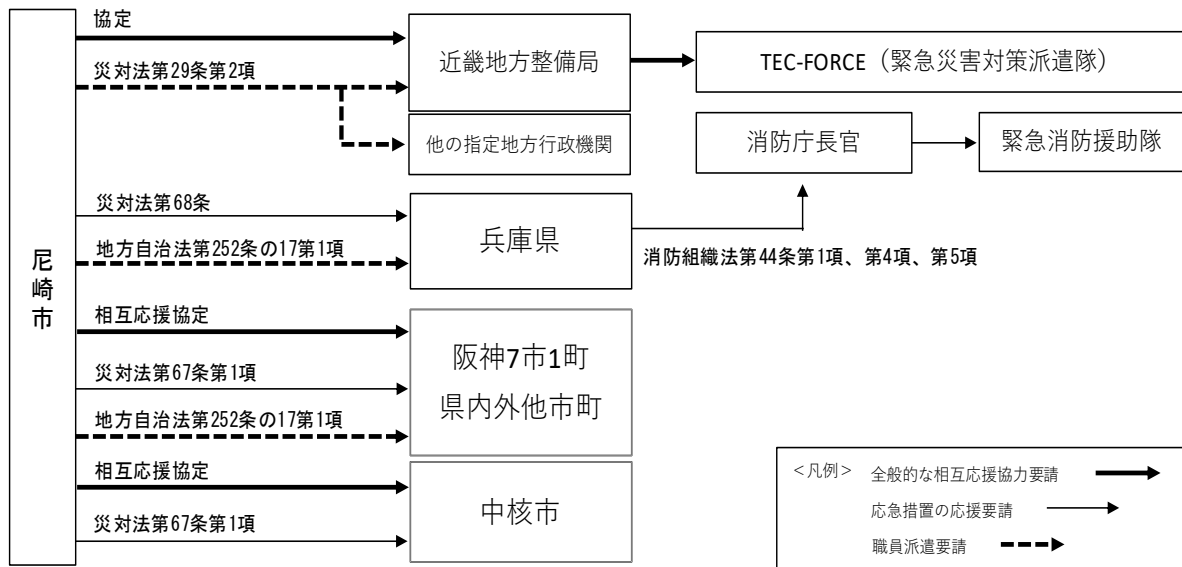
尼崎市

協定

災対法第29条第2項

近畿地方整備局

TEC-FORCE（緊急災害対策派遣隊）

他の指定地方行政機関

消防庁長官

緊急消防援助隊

災対法第68条

地方自治法第252条の17第1項

兵庫県

消防組織法第44条第1項、第4項、第5項

相互応援協定

災対法第67条第1項

地方自治法第252条の17第1項

阪神7市1町
県内外他市町

相互応援協定

災対法第67条第1項

中核市

<凡例> 全般的な相互応援協力要請
応急措置の応援要請
職員派遣要請